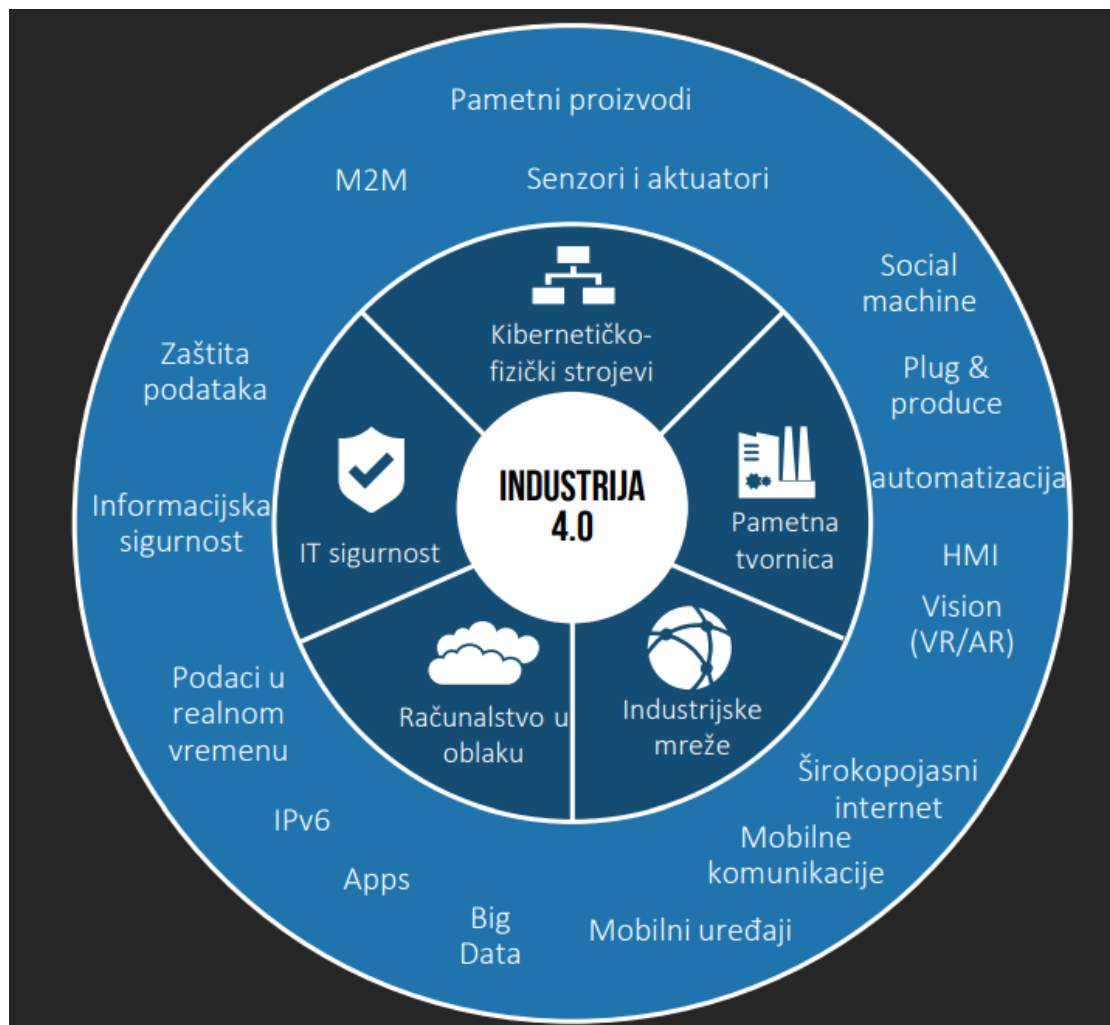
Pametni proizvodi

M2M

Senzori i aktuatori

Social machine

Plug & produce

automatizacija

HMI

Vision (VR/AR)

Širokopojasni internet

Mobilne komunikacije

Mobilni uređaji

Big Data

Apps

IPv6

Podaci u realnom vremenu

Informacijska sigurnost

Zaštita podataka

Kibernetičko-fizički strojevi

Pametna tvornica

Industrijske mreže

Računalstvo u oblaku

IT sigurnost

INDUSTRIJA 4.0